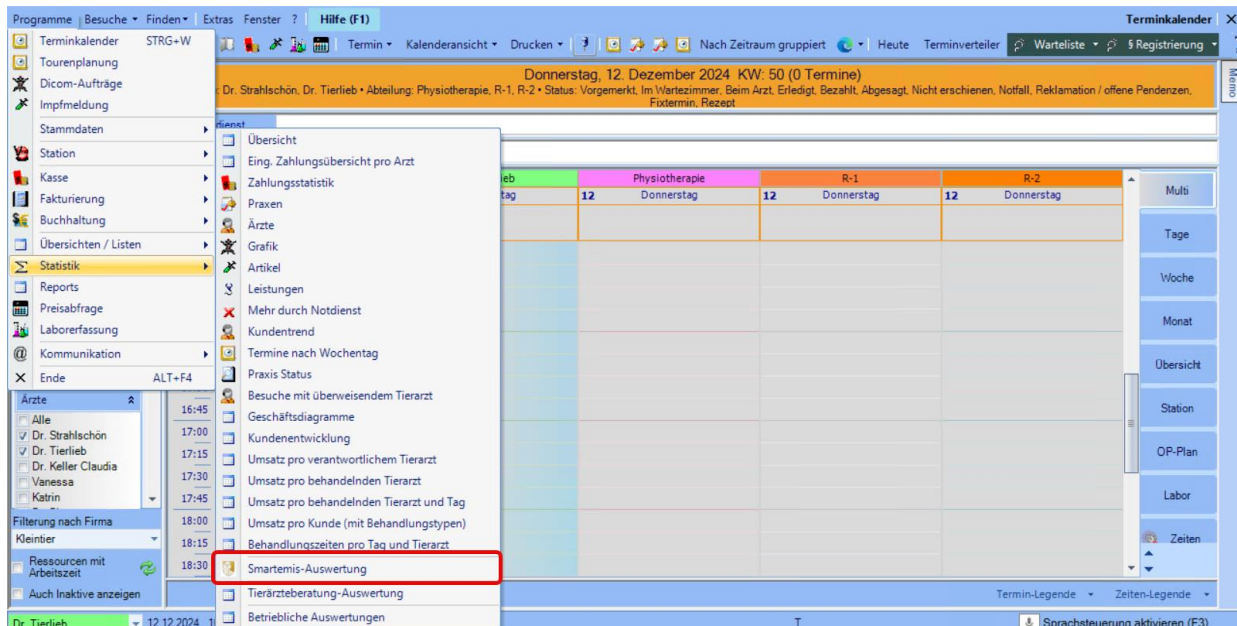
Programme | Besuche • Finden • | Extras Fenster ? | Hilfe (F1)

Terminkalender ×

Termin • Kalenderansicht • Drucken • | Nach Zeitraum gruppiert • | Heute Terminverteiler | Warteliste • | § Registrierung •

Memo

Terminkalender STRG+W
Tourenplanung
Dicom-Aufträge
Impfmeldung
Stammdaten
Station
Kasse
Fakturierung
Buchhaltung
Übersichten / Listen
Statistik
Reports
Preisabfrage
Laborerfassung
Kommunikation
Ende ALT+F4

Donnerstag, 12. Dezember 2024 KW: 50 (0 Termine)
: Dr. Strahlschön, Dr. Tierlieb • Abteilung: Physiotherapie, R-1, R-2 • Status: Vorgemerkt, Im Wartezimmer, Beim Arzt, Erledigt, Bezahlt, Abgesagt, Nicht erschienen, Notfall, Reklamation / offene Pendenzen, Fixtermin, Rezept

Übersicht
Eing. Zahlungsübersicht pro Arzt
Zahlungsstatistik
Praxen
Ärzte
Grafik
Artikel
Leistungen
Mehr durch Notdienst
Kundentrend
Termine nach Wochentag
Praxis Status
Besuche mit überweisendem Tierarzt
Geschäftsdiagramme
Kundenentwicklung
Umsatz pro verantwortlichem Tierarzt
Umsatz pro behandelnden Tierarzt
Umsatz pro behandelnden Tierarzt und Tag
Umsatz pro Kunde (mit Behandlungstypen)
Behandlungszeiten pro Tag und Tierarzt
Smartemis-Auswertung
Tierärzteberatung-Auswertung
Betriebliche Auswertungen

| ieb | Physiotherapie | R-1 | R-2 |
|---|---|---|---|
| tag | 12 Donnerstag | 12 Donnerstag | 12 Donnerstag |

Multi
Tage
Woche
Monat
Übersicht
Station
OP-Plan
Labor
Zeiten

Ärzte
Alle
Dr. Strahlschön
Dr. Tierlieb
Dr. Keller Claudia
Vanessa
Katrin
Filterung nach Firma
Kleintier
Ressourcen mit Arbeitszeit
Auch Inaktive anzeigen

16:45
17:00
17:15
17:30
17:45
18:00
18:15
18:30

Termin-Legende • Zeiten-Legende •

Dr. Tierlieb 12.12.2024
T
Sprachsteuerung aktivieren (F3)